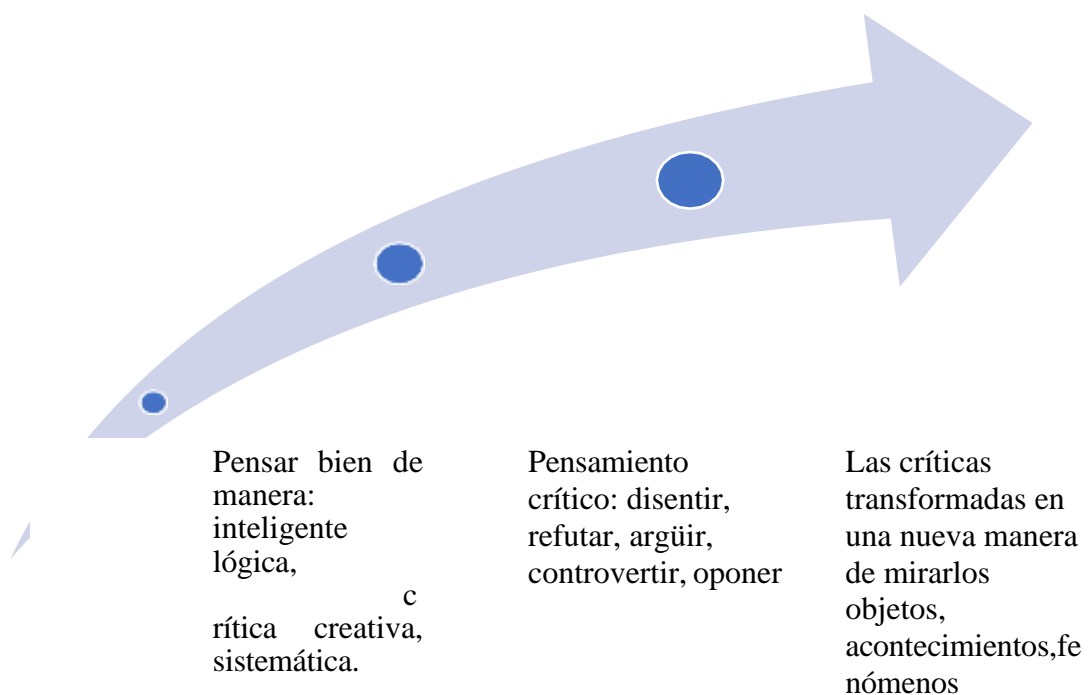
Pensar bien de manera: inteligente lógica, c rítica creativa, sistemática.

Pensamiento crítico: disentir, refutar, argüir, controvertir, oponer

Las críticas transformadas en una nueva manera de mirarlos objetos, acontecimientos,fenómenos